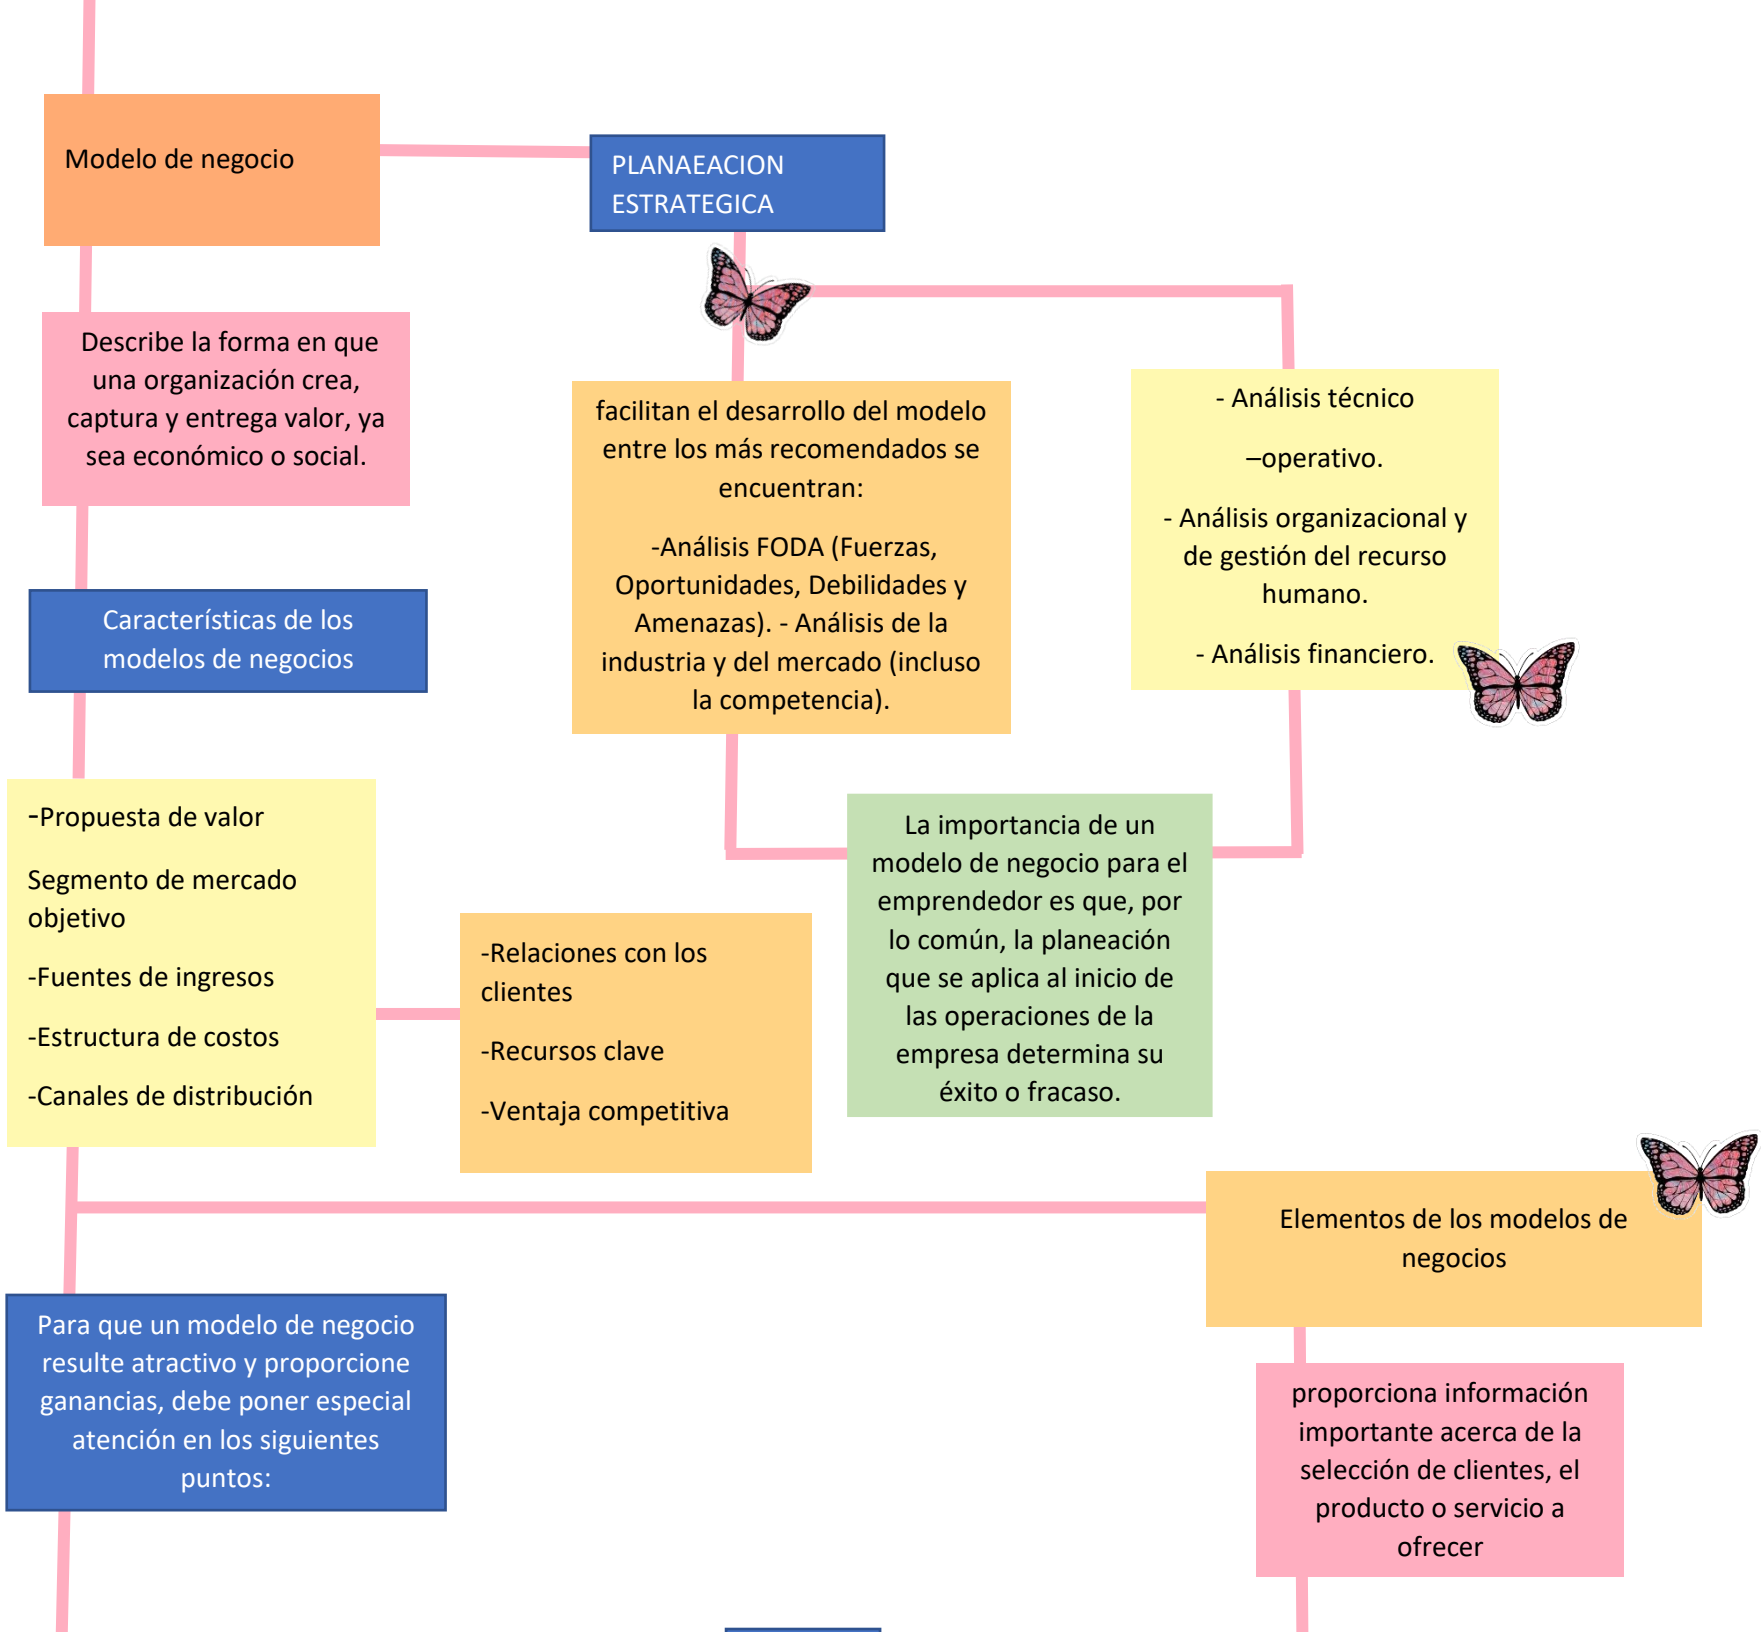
Modelo de negocio

PLANAEACION ESTRATEGICA

Describe la forma en que una organización crea, captura y entrega valor, ya sea económico o social.

facilitan el desarrollo del modelo entre los más recomendados se encuentran:

-Análisis FODA (Fuerzas, Oportunidades, Debilidades y Amenazas). - Análisis de la industria y del mercado (incluso la competencia).

- Análisis técnico

–operativo.

- Análisis organizacional y de gestión del recurso humano.

- Análisis financiero.

Características de los modelos de negocios

-Propuesta de valor

Segmento de mercado objetivo

-Fuentes de ingresos

-Estructura de costos

-Canales de distribución

-Relaciones con los clientes

-Recursos clave

-Ventaja competitiva

La importancia de un modelo de negocio para el emprendedor es que, por lo común, la planeación que se aplica al inicio de las operaciones de la empresa determina su éxito o fracaso.

Elementos de los modelos de negocios

Para que un modelo de negocio resulte atractivo y proporcione ganancias, debe poner especial atención en los siguientes puntos:

proporciona información importante acerca de la selección de clientes, el producto o servicio a ofrecer